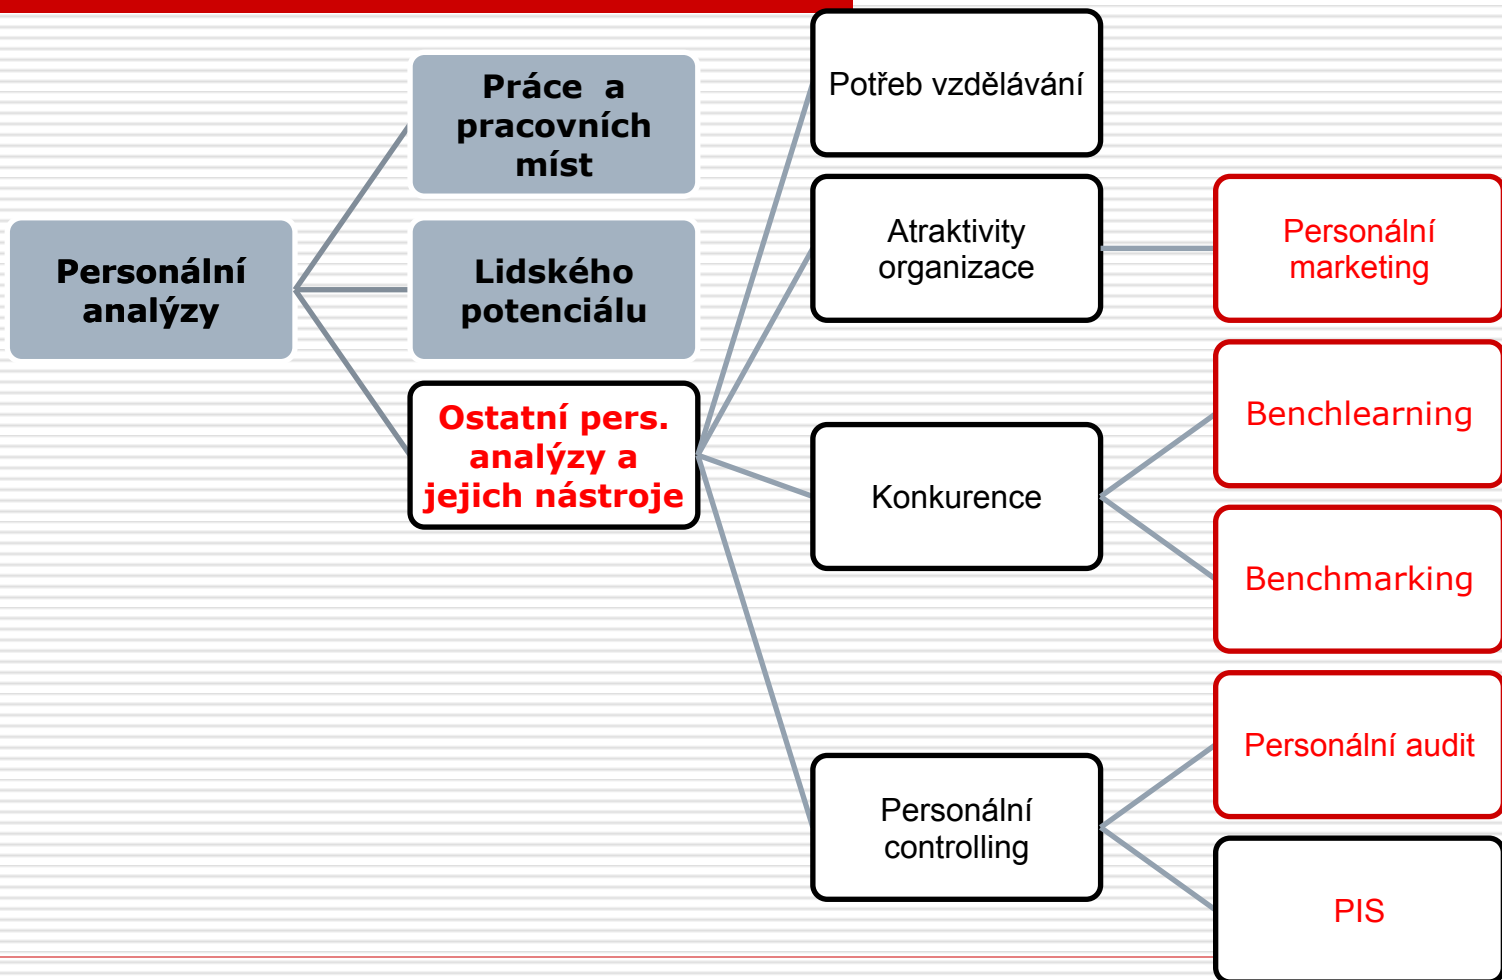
Personální analýzy

Práce a pracovních míst

Lidského potenciálu

Ostatní pers. analýzy a jejich nástroje

Potřeb vzdělávání

Atraktivity organizace

Konkurence

Personální controlling

Personální marketing

Benchlearning

Benchmarking

Personální audit

PIS